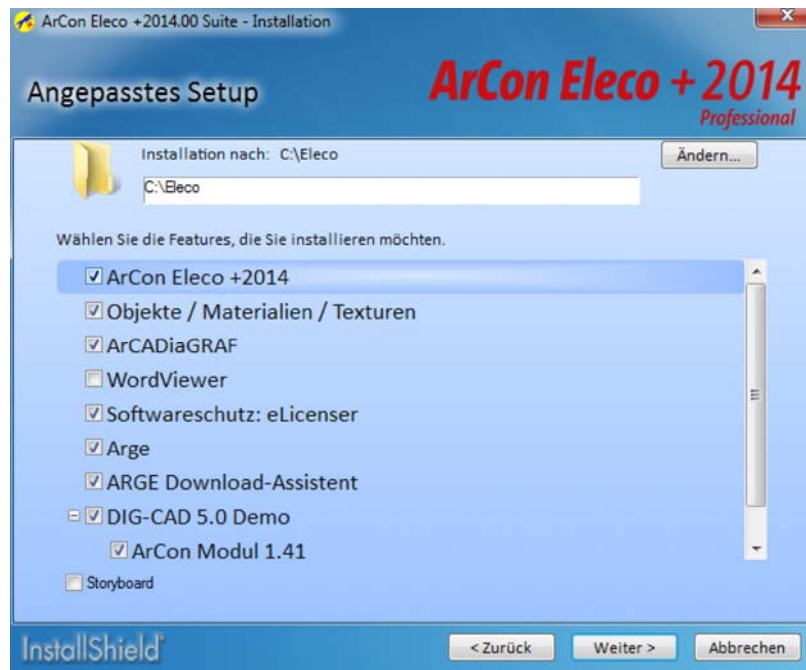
ArCon Eleco +2014.00 Suite - Installation

Angepasstes Setup

ArCon Eleco + 2014 Professional

Installation nach: C:\Eleco

Ändern...

C:\Eleco

Wählen Sie die Features, die Sie installieren möchten.

ArCon Eleco +2014
Objekte / Materialien / Texturen
ArCADiaGRAF
WordViewer
Softwareschutz: eLicenser
Arge
ARGE Download-Assistent
DIG-CAD 5.0 Demo
ArCon Modul 1.41
Storyboard

InstallShield

< Zurück
Weiter >
Abbrechen